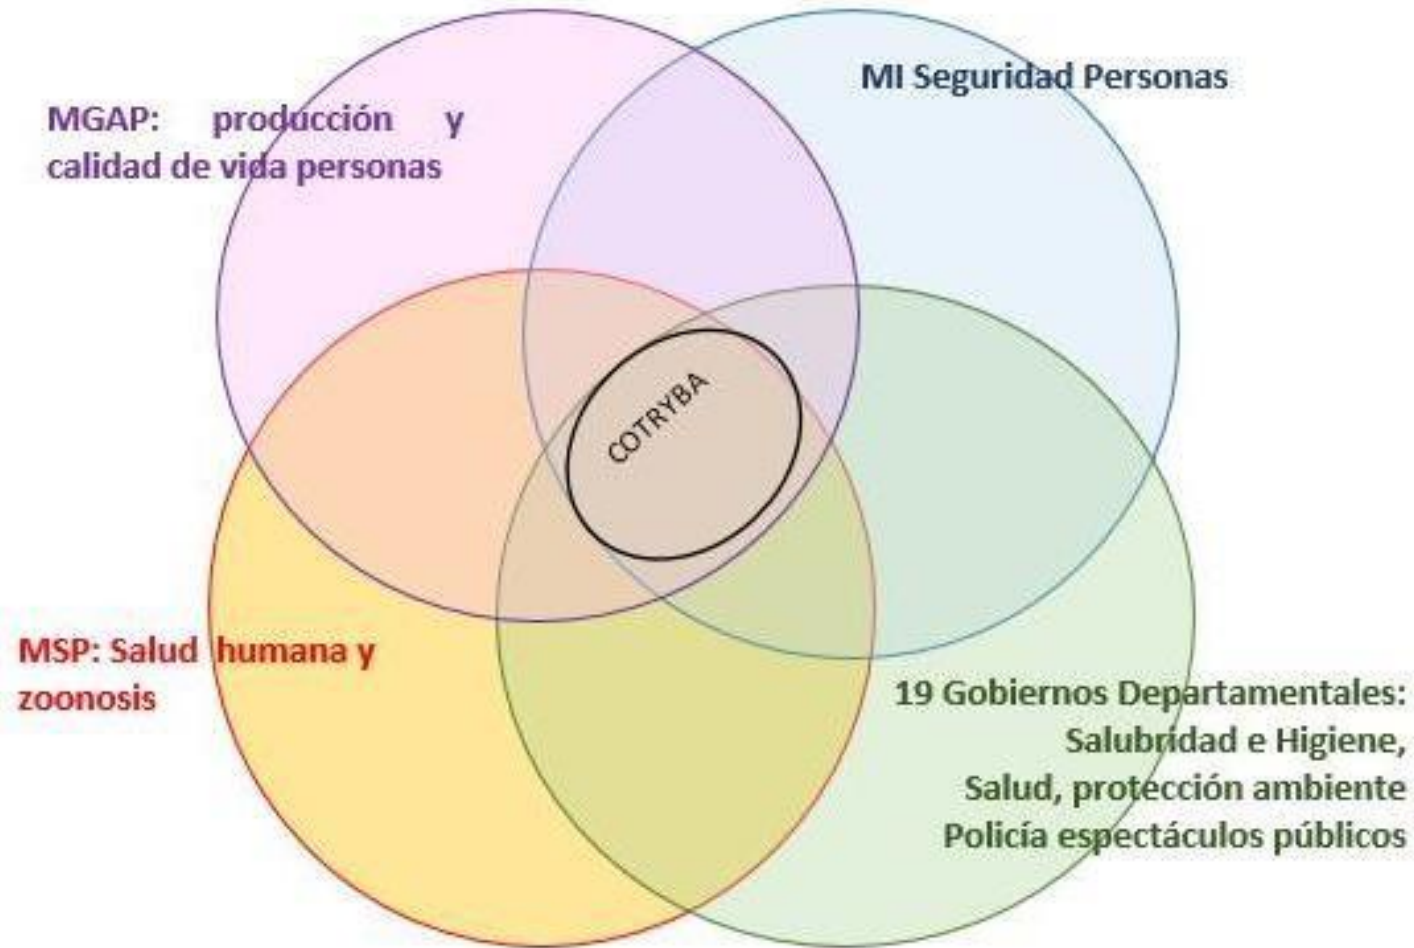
MGAP: producción y calidad de vida personas

MI Seguridad Personas

COTRYBA

MSP: Salud humana y zoonosis

19 Gobiernos Departamentales:
Salubridad e Higiene,
Salud, protección ambiente
Policía espectáculos públicos